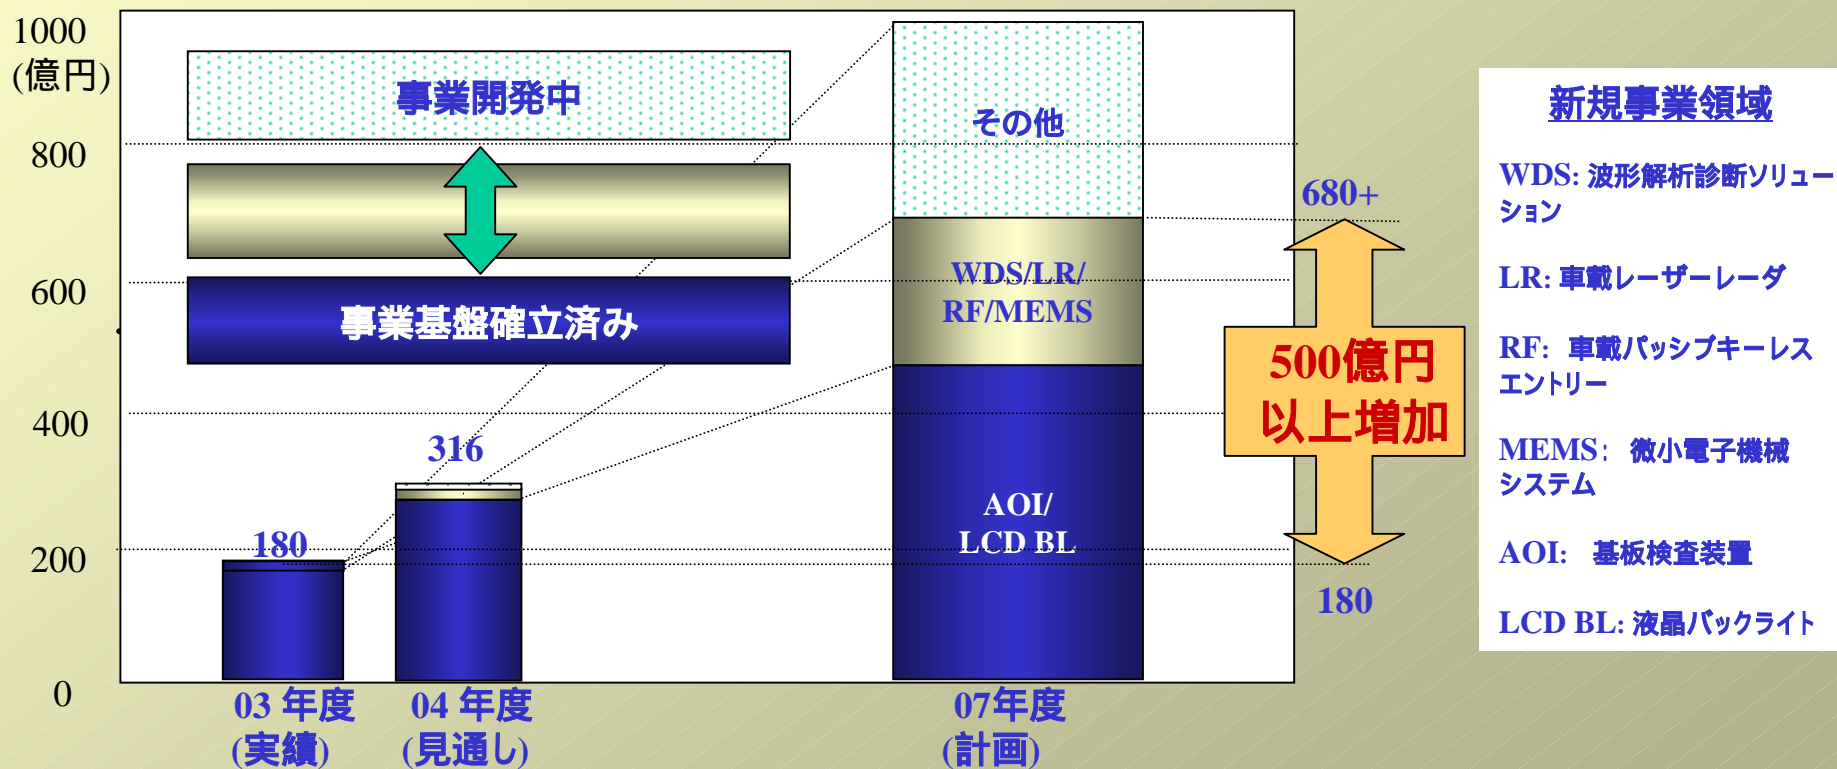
1000
(億円)
800
600
400
200
0

事業開発中

事業基盤確立済み

その他

WDS/LR/
RF/MEMS

AOI/
LCD BL

680+

500億円
以上増加

180

316

180

03 年度
(実績)

04 年度
(見通し)

07年度
(計画)

新規事業領域

WDS: 波形解析診断ソリューション

LR: 車載レーザーレーダ

RF: 車載パッシブキーレスエントリー

MEMS: 微小電子機械システム

AOI: 基板検査装置

LCD BL: 液晶バックライト